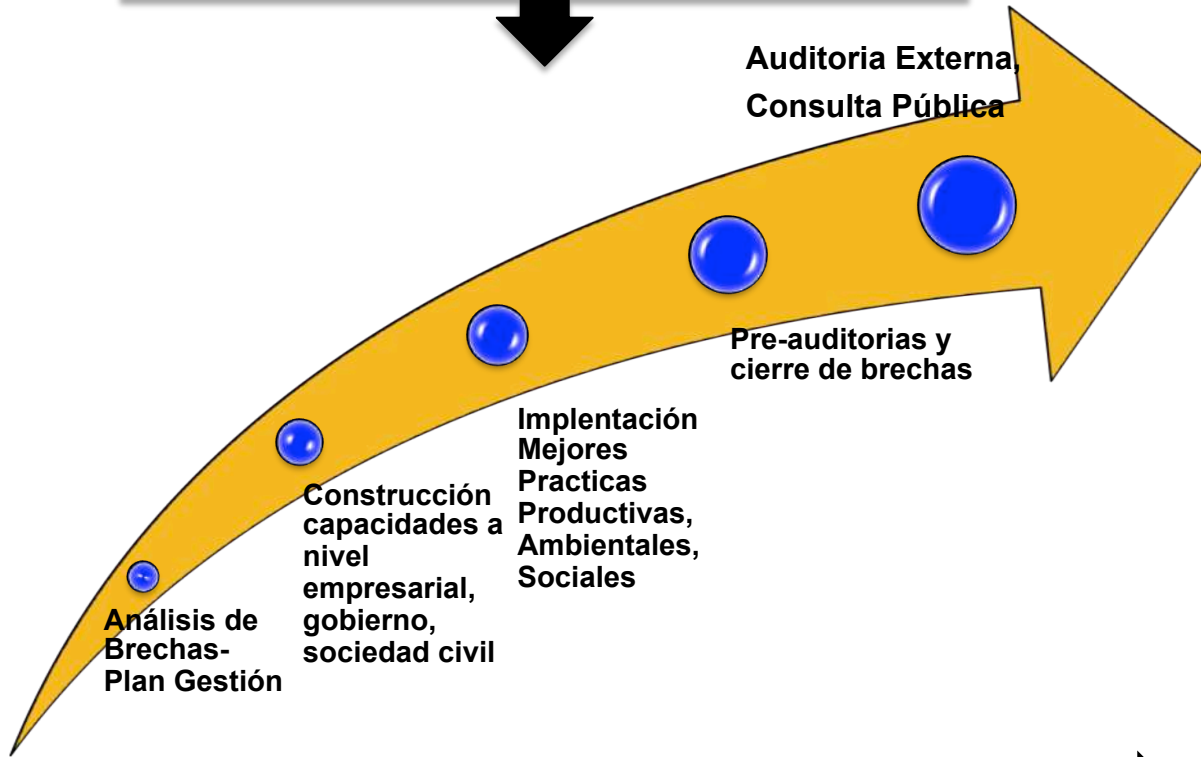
Auditoria Externa, Consulta Pública

Pre-auditorias y cierre de brechas

Implentación Mejores Practicas Productivas, Ambientales, Sociales

Construcción capacidades a nivel empresarial, gobierno, sociedad civil

Análisis de Brechas-Plan Gestión